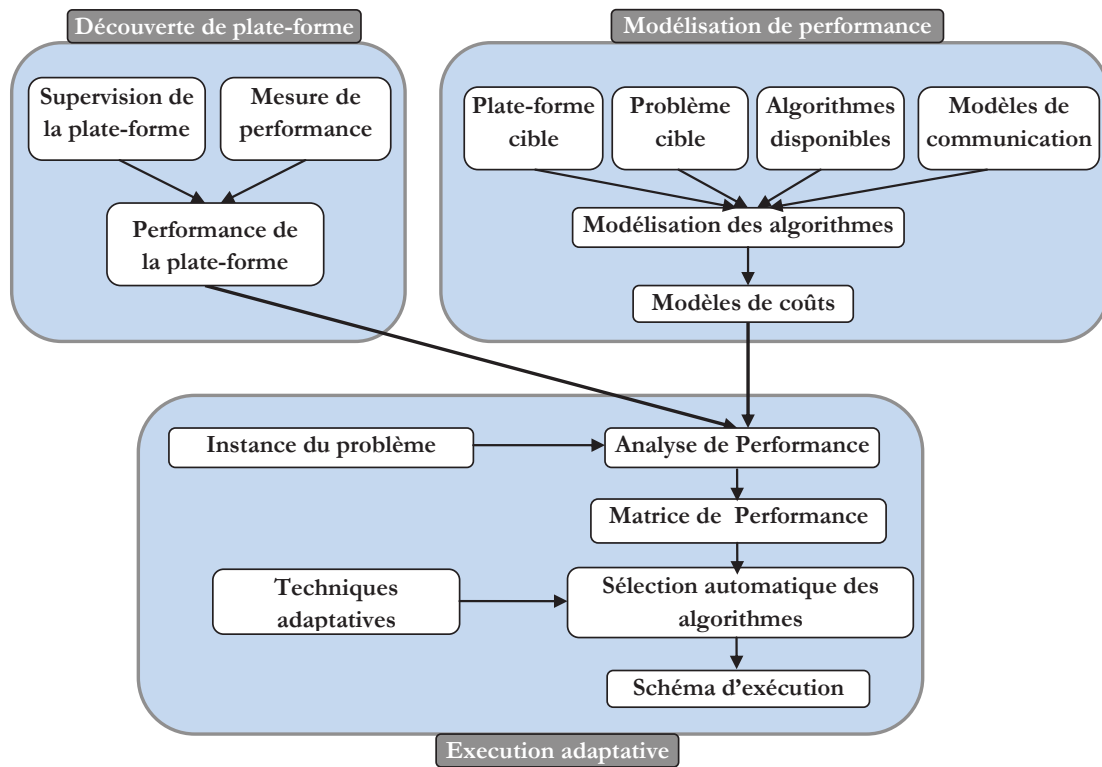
Découverte de plate-forme

Supervision de la plate-forme

Mesure de performance

Performance de la plate-forme

Modélisation de performance

Plate-forme cible

Problème cible

Algorithmes disponibles

Modèles de communication

Modélisation des algorithmes

Modèles de coûts

Instance du problème

Analyse de Performance

Matrice de Performance

Techniques adaptatives

Sélection automatique des algorithmes

Schéma d'exécution

Execution adaptative